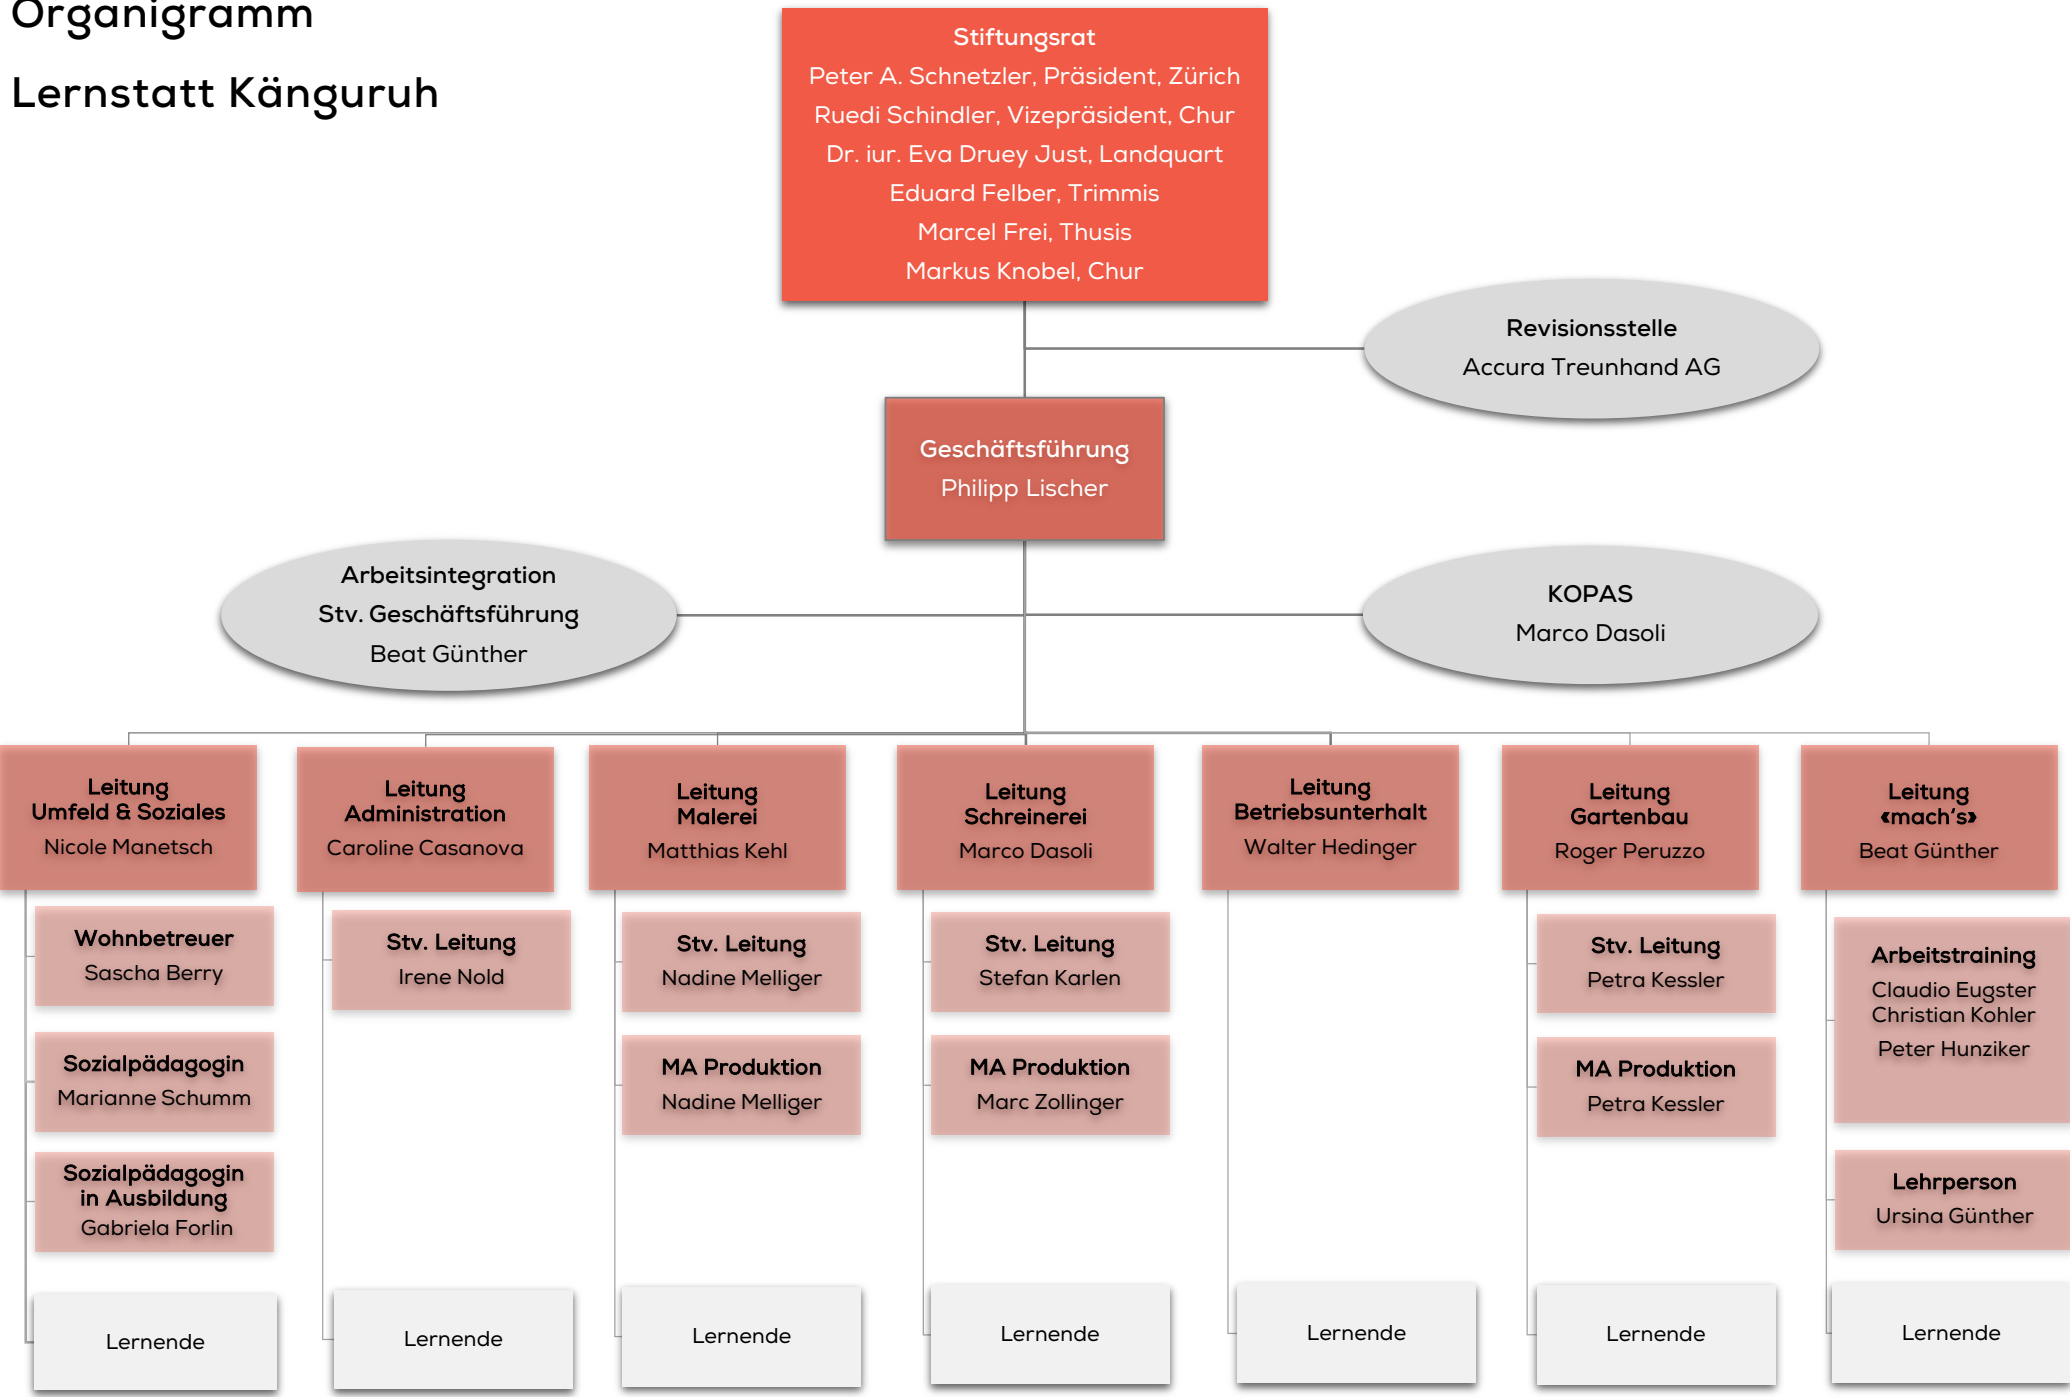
Organigramm

Lernstatt Känguruh

Stiftungsrat
Peter A. Schnetzler, Präsident, Zürich
Ruedi Schindler, Vizepräsident, Chur
Dr. iur. Eva Druey Just, Landquart
Eduard Felber, Trimmis
Marcel Frei, Thusis
Markus Knobel, Chur

Revisionsstelle
Accura Treunhand AG

Geschäftsführung
Philipp Lischer

Arbeitsintegration
Stv. Geschäftsführung
Beat Günther

KOPAS
Marco Dasoli

Leitung
Umfeld & Soziales
Nicole Manetsch

Wohnbetreuer
Sascha Berry

Sozialpädagogin
Marianne Schumm

Sozialpädagogin in Ausbildung
Gabriela Forlin

Lernende

Leitung
Administration
Caroline Casanova

Stv. Leitung
Irene Nold

Lernende

Leitung
Malerei
Matthias Kehl

Stv. Leitung
Nadine Melliger

MA Produktion
Nadine Melliger

Lernende

Leitung
Schreinerei
Marco Dasoli

Stv. Leitung
Stefan Karlen

MA Produktion
Marc Zollinger

Lernende

Leitung
Betriebsunterhalt
Walter Hedinger

Lernende

Leitung
Gartenbau
Roger Peruzzo

Stv. Leitung
Petra Kessler

MA Produktion
Petra Kessler

Lernende

Leitung
«mach's»
Beat Günther

Arbeitstraining
Claudio Eugster
Christian Kohler
Peter Hunziker

Lehrperson
Ursina Günther

Lernende